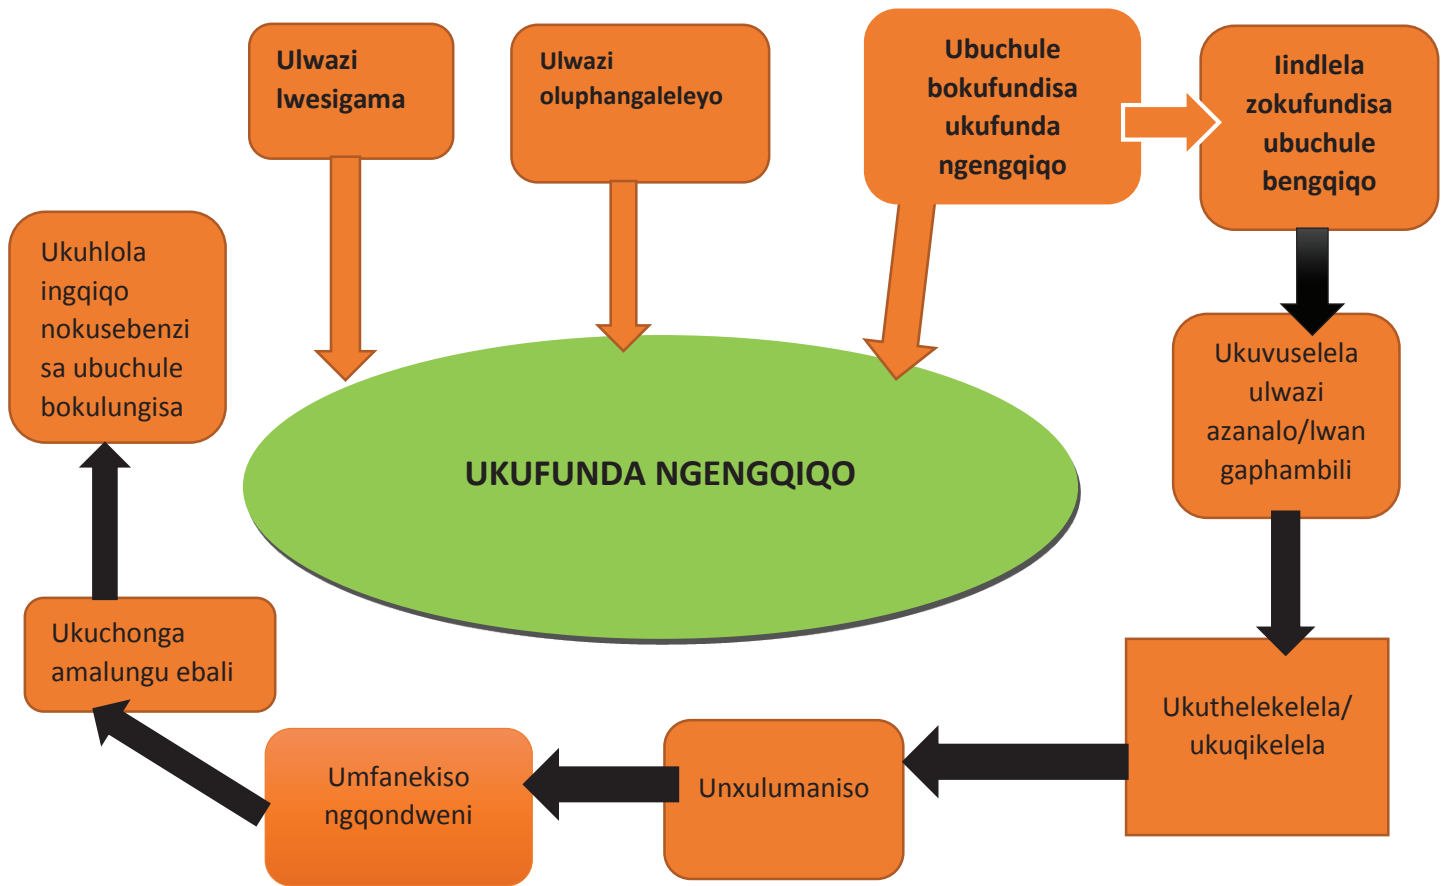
Ulwazi lwesigama

Ulwazi oluphangaleleyo

Ubuchule bokufundisa ukufunda ngengqiqo

Iindlela zokufundisa ubuchule bengqiqo

Ukuhlola ingqiqo nokusebenzisa ubuchule bokulungisa

UKUFUNDA NGENGQIQO

Ukuvuselela ulwazi azanalo/lwangaphambili

Ukuthelekelela/ ukuqikelela

Unxulumaniso

Umfanekiso ngqondweni

Ukuchonga amalungu ebali